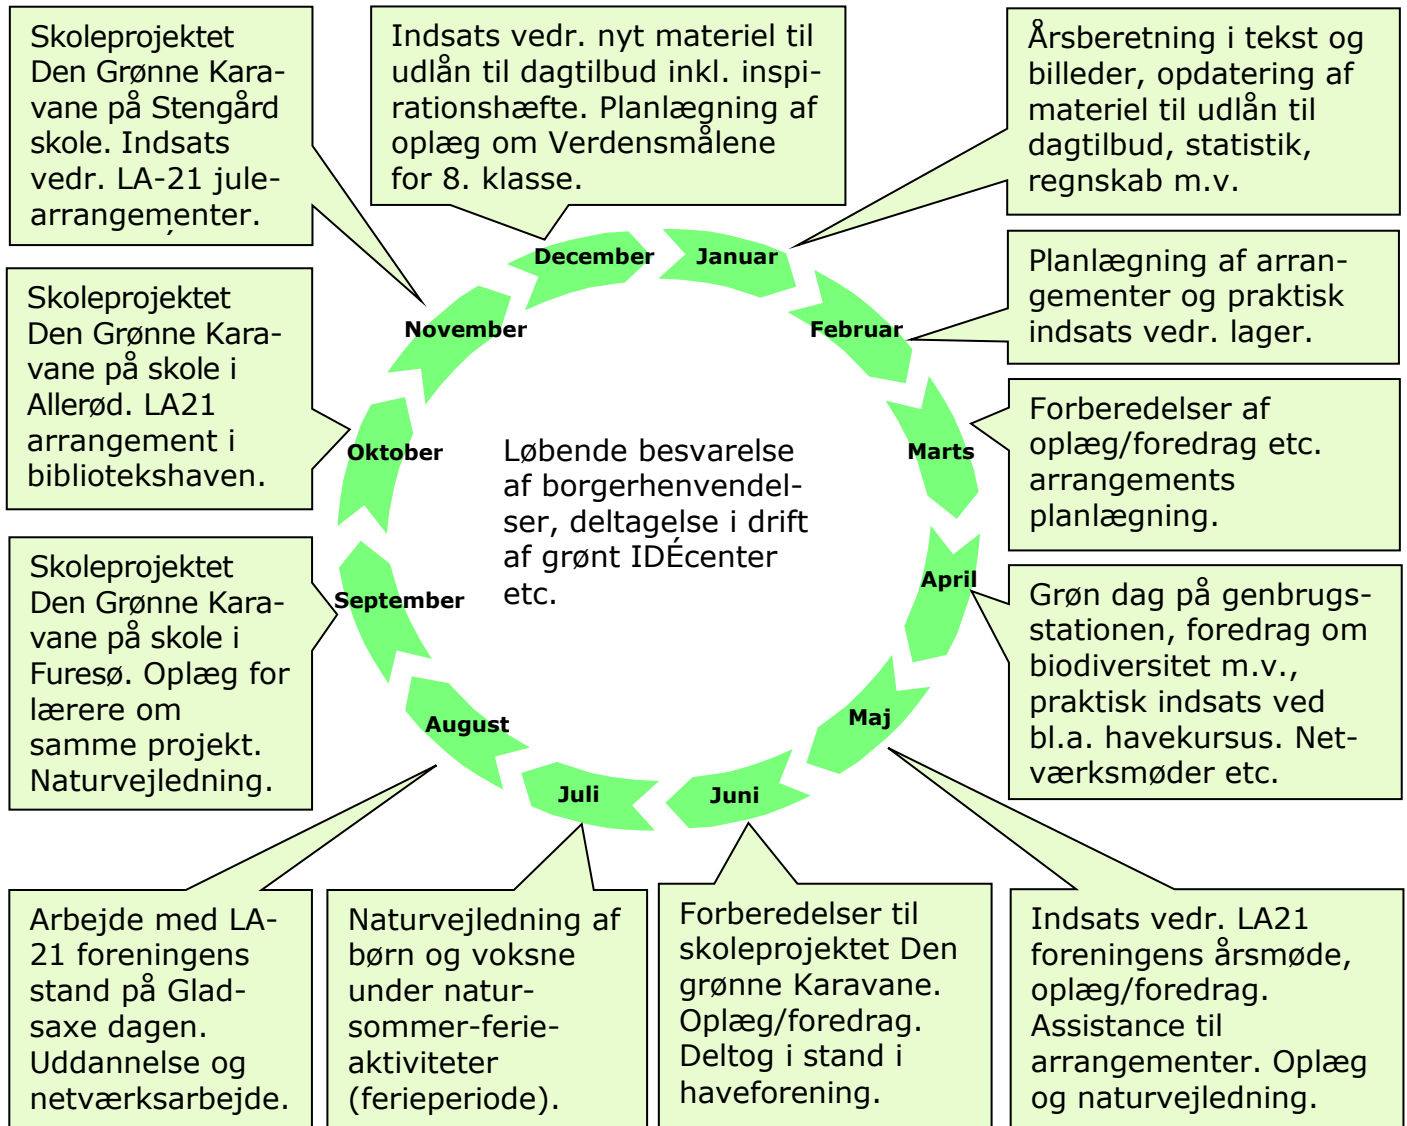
Skoleprojektet Den Grønne Karavane på Stengård skole. Indsats vedr. LA-21 julearrangementer.

Indsats vedr. nyt materiel til udlån til dagtilbud inkl. inspirationshæfte. Planlægning af oplæg om Verdensmålene for 8. klasse.

Årsberetning i tekst og billeder, opdatering af materiel til udlån til dagtilbud, statistik, regnskab m.v.

Planlægning af arrangementer og praktisk indsats vedr. lager.

Skoleprojektet Den Grønne Karavane på skole i Allerød. LA21 arrangement i bibliotekshaven.

Forberedelser af oplæg/foredrag etc. arrangements planlægning.

December
Januar
Februar
Marts
April
Maj
Juni
Juli
August
September
Oktober
November

Løbende besvarelse af borgerhenvendelser, deltagelse i drift af grønt IDÉcenter etc.

Skoleprojektet Den Grønne Karavane på skole i Furesø. Oplæg for lærere om samme projekt. Naturvejledning.

Grøn dag på genbrugsstationen, foredrag om biodiversitet m.v., praktisk indsats ved bl.a. havekursus. Netværksmøder etc.

Arbejde med LA-21 foreningens stand på Gladsaxe dagen. Uddannelse og netværksarbejde.

Naturvejledning af børn og voksne under natur-sommer-ferie-aktiviteter (ferieperiode).

Forberedelser til skoleprojektet Den grønne Karavane. Oplæg/foredrag. Deltog i stand i haveforening.

Indsats vedr. LA21 foreningens årsmøde, oplæg/foredrag. Assistance til arrangementer. Oplæg og naturvejledning.